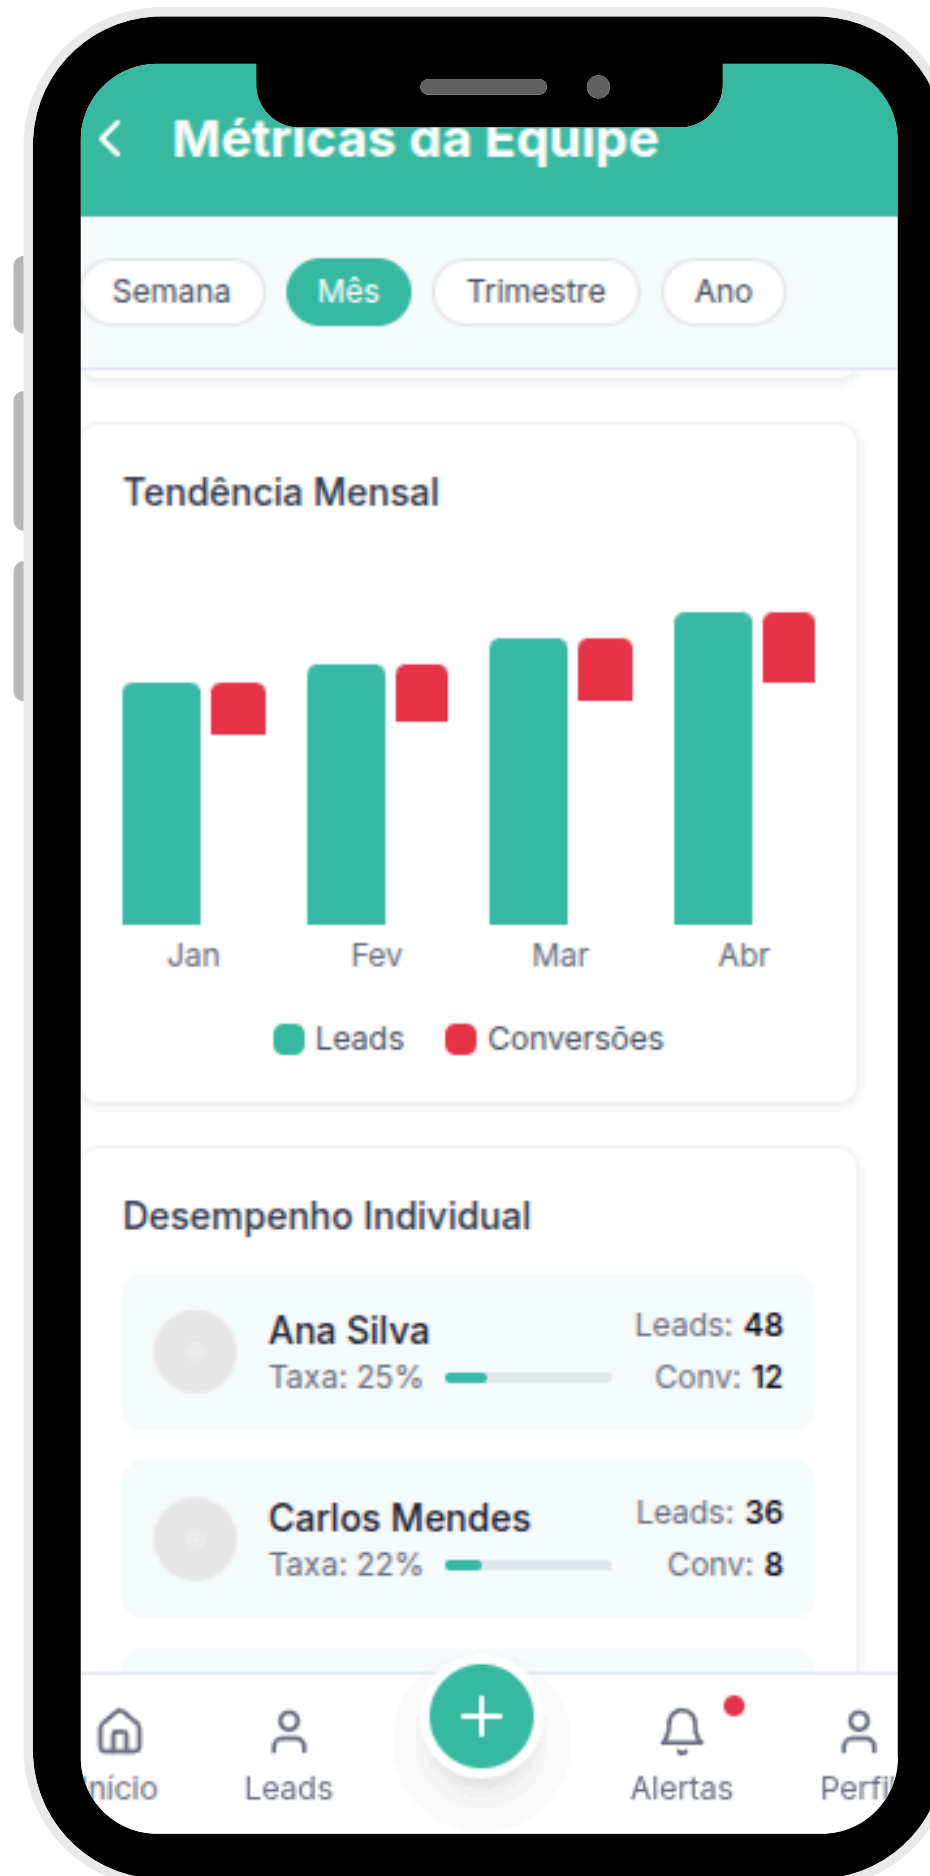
< Métricas da Equipe

Semana | Mês | Trimestre | Ano

Tendência Mensal

Jan Fev Mar Abr

Leads Conversões

Desempenho Individual

Ana Silva
Taxa: 25%
Leads: 48
Conv: 12

Carlos Mendes
Taxa: 22%
Leads: 36
Conv: 8

nício Leads + Alertas Perfi